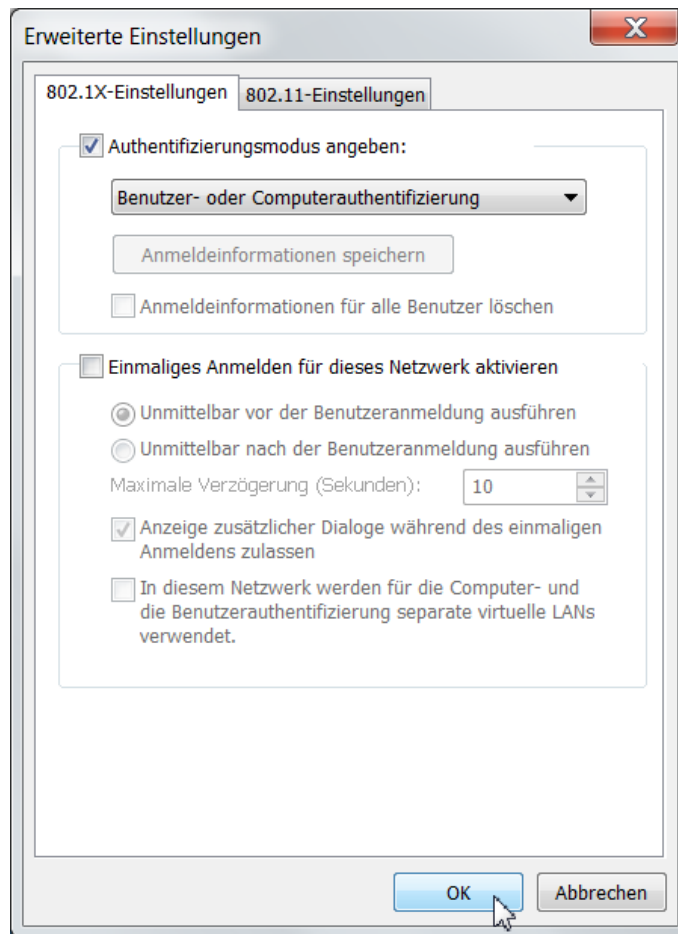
Erweiterte Einstellungen

X

802.1X-Einstellungen

802.11-Einstellungen

Authentifizierungsmodus angeben:

Benutzer- oder Computerauthentifizierung

Anmeldeinformationen speichern

Anmeldeinformationen für alle Benutzer löschen

Einmaliges Anmelden für dieses Netzwerk aktivieren

Unmittelbar vor der Benutzeranmeldung ausführen

Unmittelbar nach der Benutzeranmeldung ausführen

Maximale Verzögerung (Sekunden):

10

Anzeige zusätzlicher Dialoge während des einmaligen Anmeldens zulassen

In diesem Netzwerk werden für die Computer- und die Benutzerauthentifizierung separate virtuelle LANs verwendet.

OK

Abbrechen